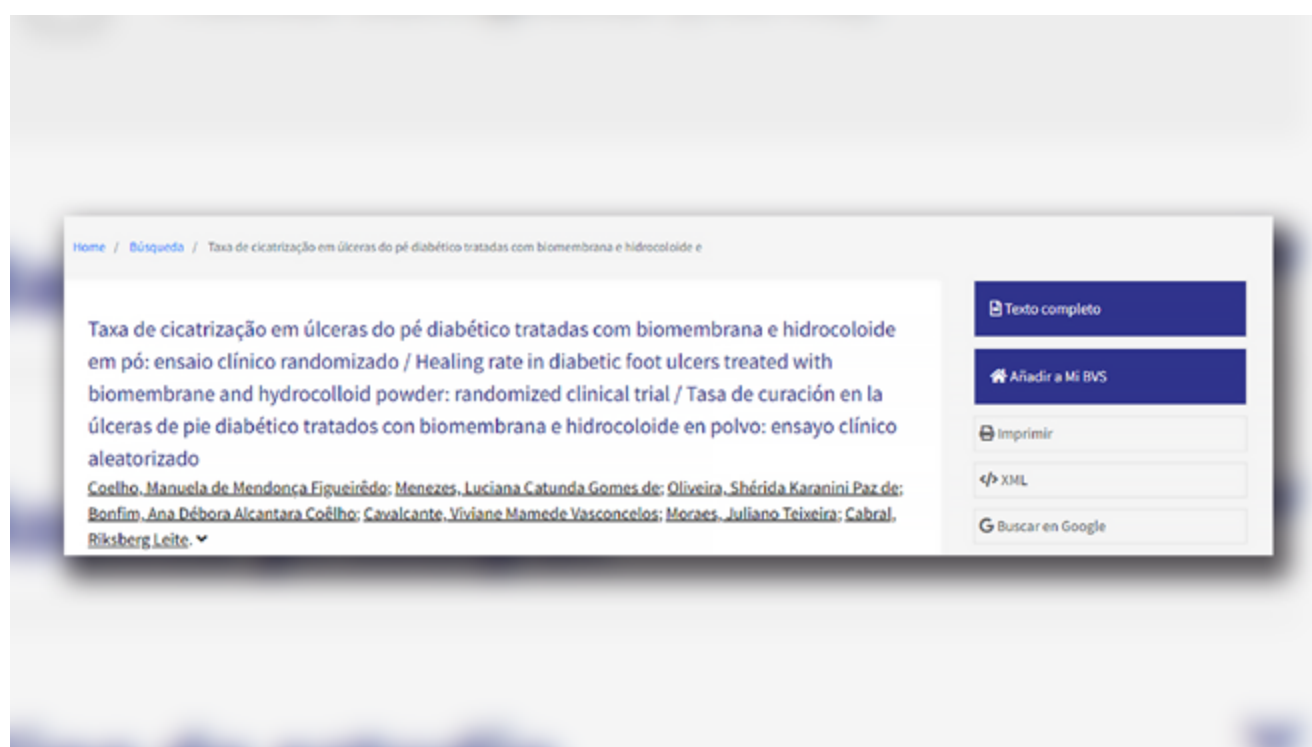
Home / Búsqueda / Taxa de cicatrização em úlceras do pé diabético tratadas com biomembrana e hidrocoloide e

Taxa de cicatrização em úlceras do pé diabético tratadas com biomembrana e hidrocoloide em pó: ensaio clínico randomizado / Healing rate in diabetic foot ulcers treated with biomembrane and hydrocolloid powder: randomized clinical trial / Tasa de curación en la úlceras de pie diabético tratados con biomembrana e hidrocoloide en polvo: ensayo clínico aleatorizado

Coelho, Manuela de Mendonça Figueirêdo; Menezes, Luciana Catunda Gomes de; Oliveira, Shérida Karanini Paz de; Bonfim, Ana Débora Alcantara Coêlho; Cavalcante, Viviane Mamede Vasconcelos; Moraes, Juliano Teixeira; Cabral, Riksberg Leite.

Texto completo

Añadir a Mi BVS

Imprimir

XML

Buscar en Google